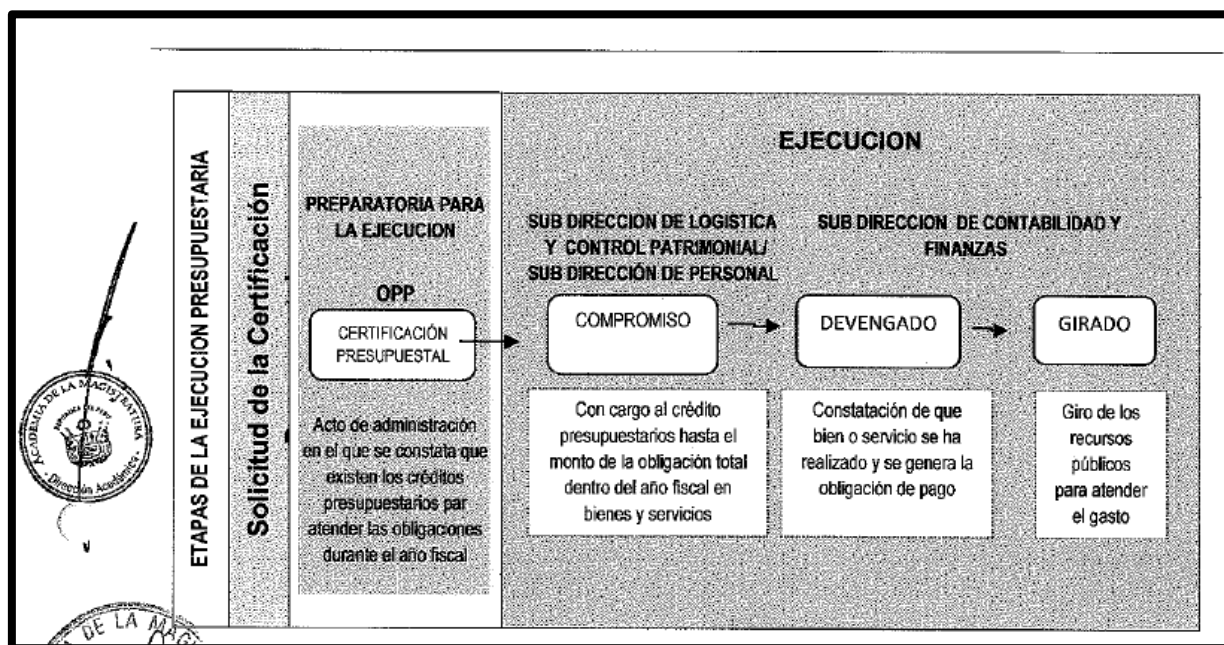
ETAPAS DE LA EJECUCION PRESUPUESTARIA

Solicitud de la Certificación

PREPARATORIA PARA LA EJECUCION

OPP

CERTIFICACIÓN PRESUPUESTAL

Acto de administración en el que se constata que existen los créditos presupuestarios par atender las obligaciones durante el año fiscal

EJECUCION

SUB DIRECCION DE LOGISTICA Y CONTROL PATRIMONIAL/ SUB DIRECCIÓN DE PERSONAL

SUB DIRECCION DE CONTABILIDAD Y FINANZAS

COMPROMISO

DEVENGADO

GIRADO

Con cargo al crédito presupuestarios hasta el monto de la obligación total dentro del año fiscal en bienes y servicios

Constatación de que bien o servicio se ha realizado y se genera la obligación de pago

Giro de los recursos públicos para atender el gasto

ACADEMIA DE LA MAGISTRATURA
REPÚBLICA DEL PERÚ
Dirección Académica

DE LA MAG